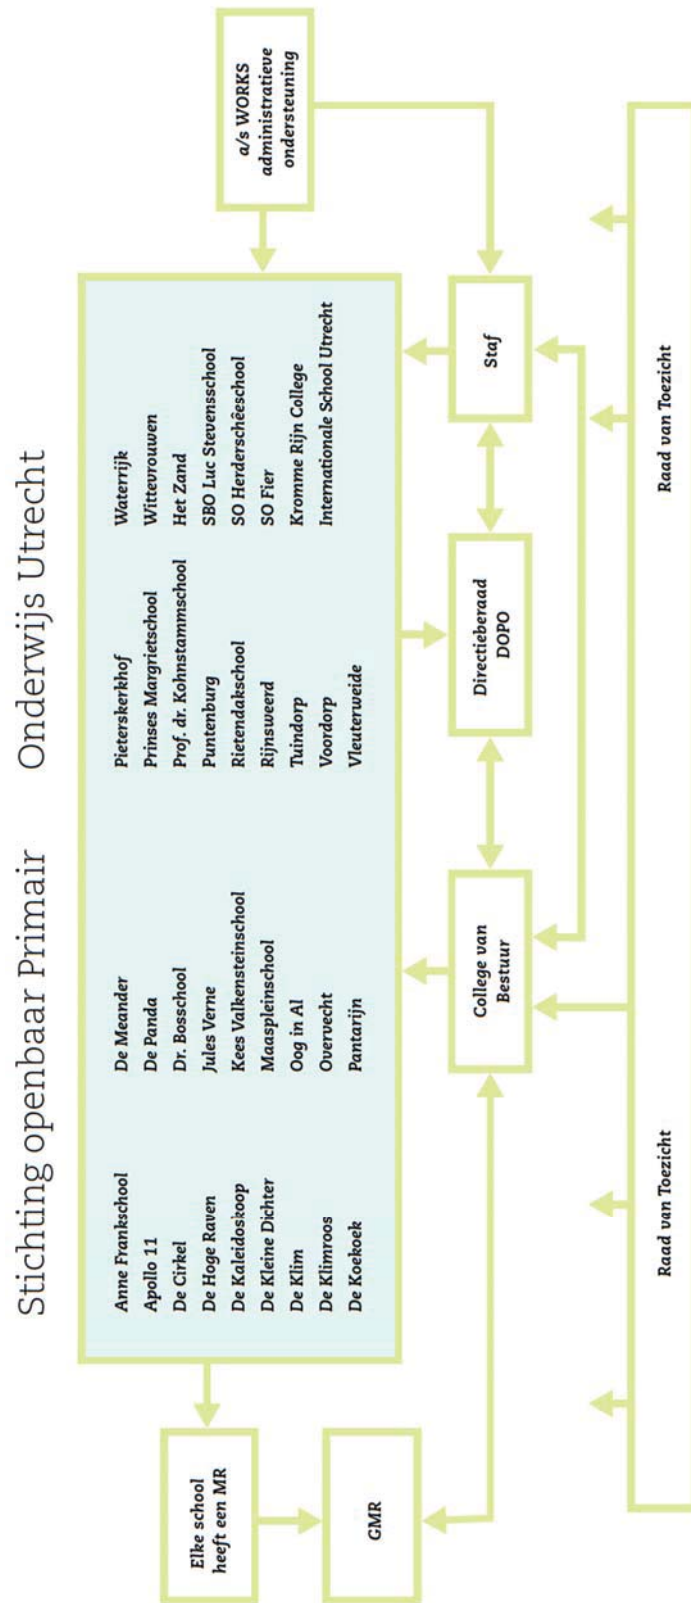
Stichting openbaar Primair Onderwijs Utrecht

Anne Frankschool
Apollo 11
De Cirkel
De Hoge Raven
De Kaleidoskoop
De Kleine Dichter
De Klim
De Klimroos
De Koekoek

De Meander
De Panda
Dr. Bosschool
Jules Verne
Kees Valkensteinschool
Maaspleinschool
Oog in Al
Overvecht
Pantarijn

Pieterskerkhof
Prinses Margrietschool
Prof. dr. Kohnstammschool
Puntenburg
Rietendakschool
Rijnsweerd
Tuindorp
Voordorp
Vleuterweide

Waterrijk
Wittevrouwen
Het Zand
SBO Luc Stevensschool
SO Herderschêeschool
SO Fier
Kromme Rijn College
Internationale School Utrecht

a/s WORKS administratieve ondersteuning

Staf

Directieberaad DOPO

College van Bestuur

Elke school heeft een MR

GMR

Raad van Toezicht

Raad van Toezicht